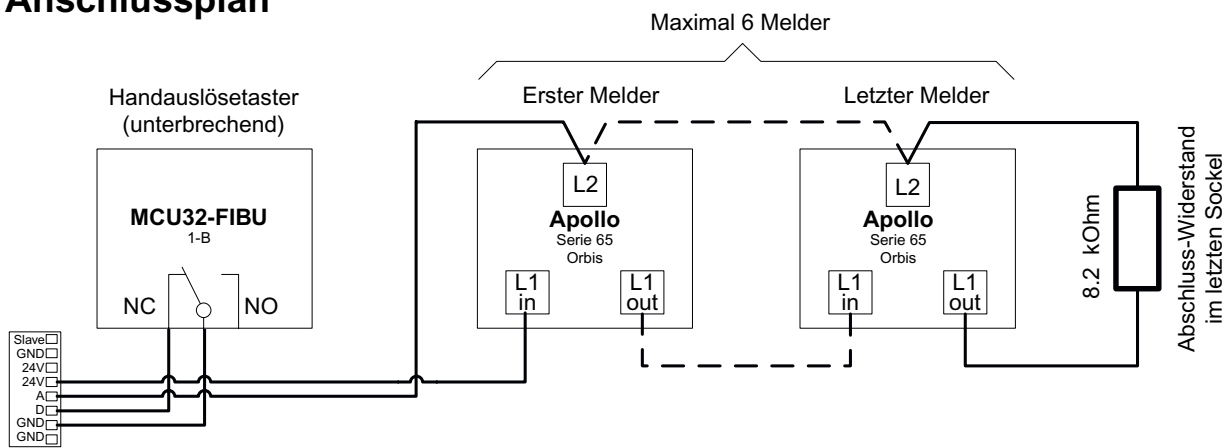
Anschlussplan

Maximal 6 Melder

Handauslösetaster (unterbrechend)

MCU32-FIBU
1-B

NC

NO

Erster Melder

L2

Apollo
Serie 65
Orbis

L1 in

L1 out

Letzter Melder

L2

Apollo
Serie 65
Orbis

L1 in

L1 out

8.2 kOhm

Abschluss-Widerstand im letzten Sockel

Slave
GND
24V
24V
A
D
GND
GND